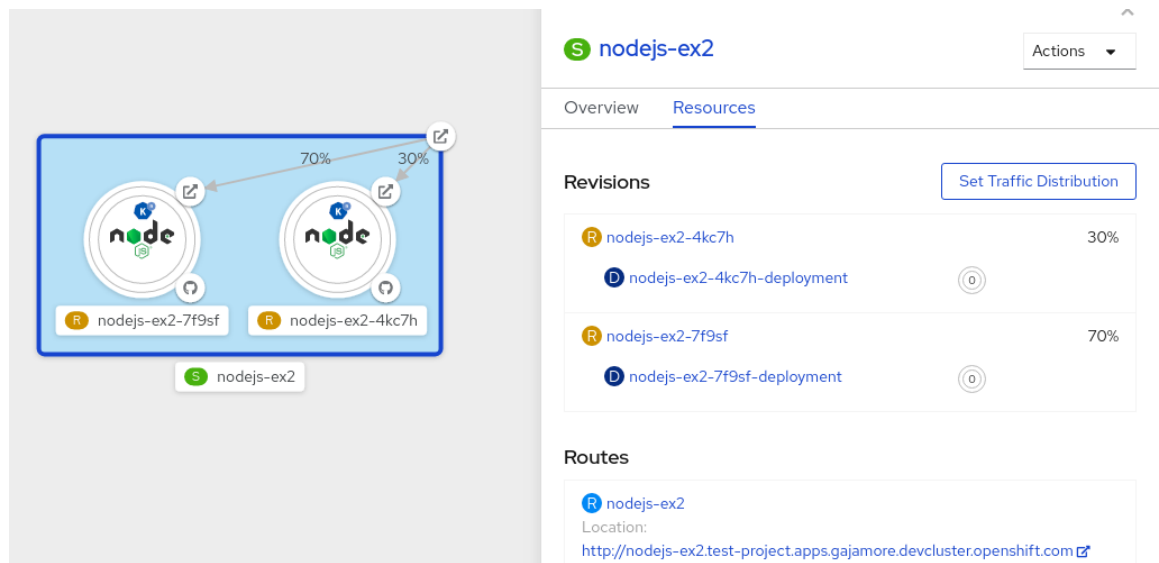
70%

30%

node

node

R nodejs-ex2-7f9sf

R nodejs-ex2-4kc7h

S nodejs-ex2

S nodejs-ex2

Actions

Overview

Resources

Revisions

Set Traffic Distribution

R nodejs-ex2-4kc7h

30%

D nodejs-ex2-4kc7h-deployment

0

R nodejs-ex2-7f9sf

70%

D nodejs-ex2-7f9sf-deployment

0

Routes

R nodejs-ex2

Location:

http://nodejs-ex2.test-project.apps.gajamore.devcluster.openshift.com